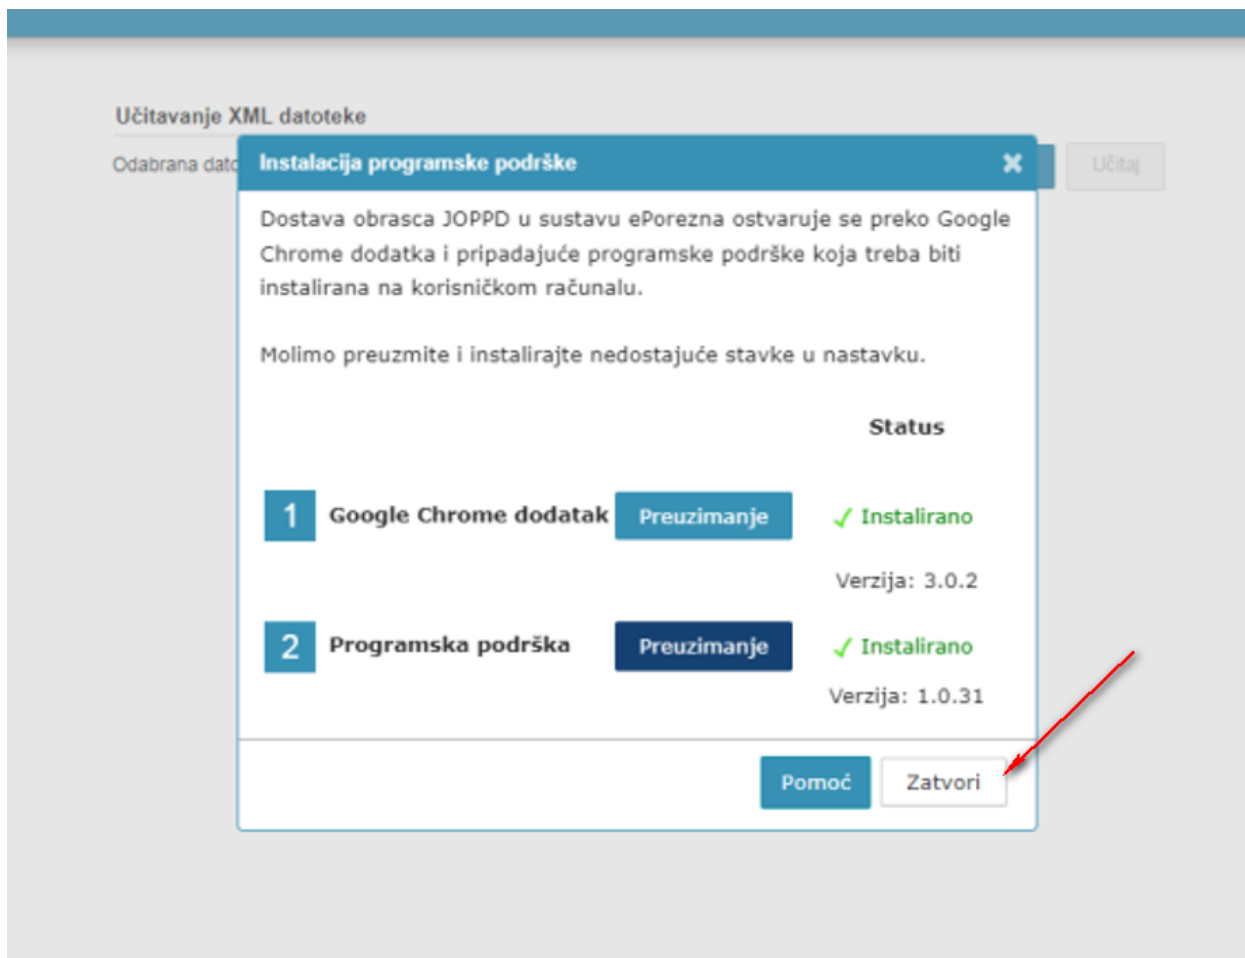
Učitavanje XML datoteke

Odabrana dato

Učitaj

Instalacija programske podrške ✖

Dostava obrasca JOPPD u sustavu ePorezna ostvaruje se preko Google Chrome dodatka i pripadajuće programske podrške koja treba biti instalirana na korisničkom računalu.

Molimo preuzmite i instalirajte nedostajuće stavke u nastavku.

Status

1 Google Chrome dodatak Preuzimanje ✓ Instalirano

Verzija: 3.0.2

2 Programska podrška Preuzimanje ✓ Instalirano

Verzija: 1.0.31

Pomoć Zatvori